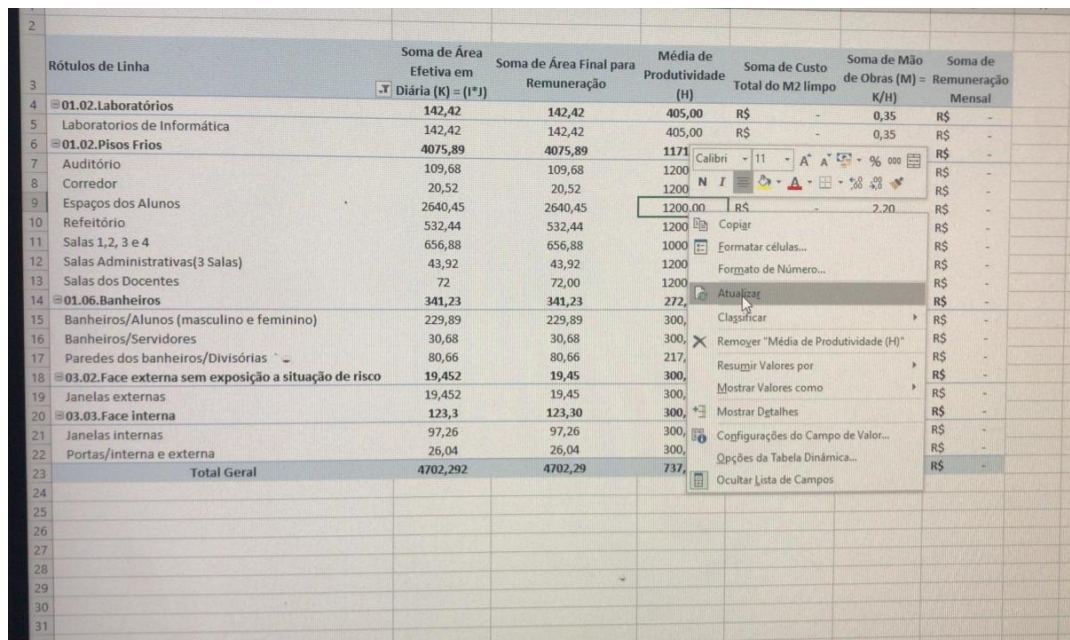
| | Rótulos de Linha | Soma de Área Efetiva em Diária (K) = (I*J) | Soma de Área Final para Remuneração | Média de Produtividade (H) | Soma de Custo Total do M2 limpo | Soma de Mão de Obras (M) = K/H) | Soma de Remuneração Mensal |
|---|---|---|---|---|---|---|---|
| 4 | 01.02.Laboratórios | 142,42 | 142,42 | 405,00 | R$ - | 0,35 | R$ - |
| 5 | Laboratorios de Informática | 142,42 | 142,42 | 405,00 | R$ - | 0,35 | R$ - |
| 6 | 01.02.Pisos Frios | 4075,89 | 4075,89 | 1171 | | | R$ - |
| 7 | Auditório | 109,68 | 109,68 | 1200 | | | R$ - |
| 8 | Corredor | 20,52 | 20,52 | 1200 | | | R$ - |
| 9 | Espaços dos Alunos | 2640,45 | 2640,45 | 1200,00 | R$ - | 2,20 | R$ - |
| 10 | Refeitório | 532,44 | 532,44 | 1200 | | | R$ - |
| 11 | Salas 1,2, 3 e 4 | 656,88 | 656,88 | 1000 | | | R$ - |
| 12 | Salas Administrativas(3 Salas) | 43,92 | 43,92 | 1200 | | | R$ - |
| 13 | Salas dos Docentes | 72 | 72,00 | 1200 | | | R$ - |
| 14 | 01.06.Banheiros | 341,23 | 341,23 | 272, | | | R$ - |
| 15 | Banheiros/Alunos (masculino e feminino) | 229,89 | 229,89 | 300, | | | R$ - |
| 16 | Banheiros/Servidores | 30,68 | 30,68 | 300, | | | R$ - |
| 17 | Paredes dos banheiros/Divisórias | 80,66 | 80,66 | 217, | | | R$ - |
| 18 | 03.02.Face externa sem exposição a situação de risco | 19,452 | 19,45 | 300, | | | R$ - |
| 19 | Janelas externas | 19,452 | 19,45 | 300, | | | R$ - |
| 20 | 03.03.Face interna | 123,3 | 123,30 | 300, | | | R$ - |
| 21 | Janelas internas | 97,26 | 97,26 | 300, | | | R$ - |
| 22 | Portas/interna e externa | 26,04 | 26,04 | 300, | | | R$ - |
| 23 | Total Geral | 4702,292 | 4702,29 | 737, | | | R$ - |

Calibri 11 A A % 000
N I

Copiar
Formatar células...
Formato de Número...
Atualizar
Classificar
Remover "Média de Produtividade (H)"
Resumir Valores por
Mostrar Valores como
Mostrar Detalhes
Configurações do Campo de Valor...
Opções da Tabela Dinâmica...
Ocultar Lista de Campos

2
24
25
26
27
28
29
30
31